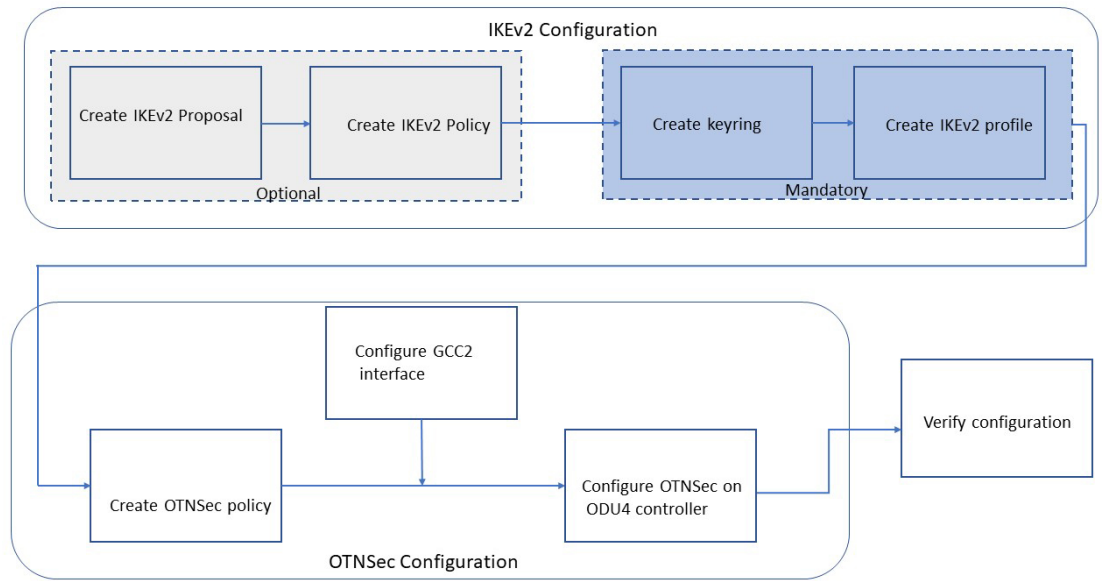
IKEv2 Configuration

Create IKEv2 Proposal

Create IKEv2 Policy

Optional

Create keyring

Create IKEv2 profile

Mandatory

Configure GCC2 interface

Create OTNSec policy

Configure OTNSec on ODU4 controller

Verify configuration

OTNSec Configuration